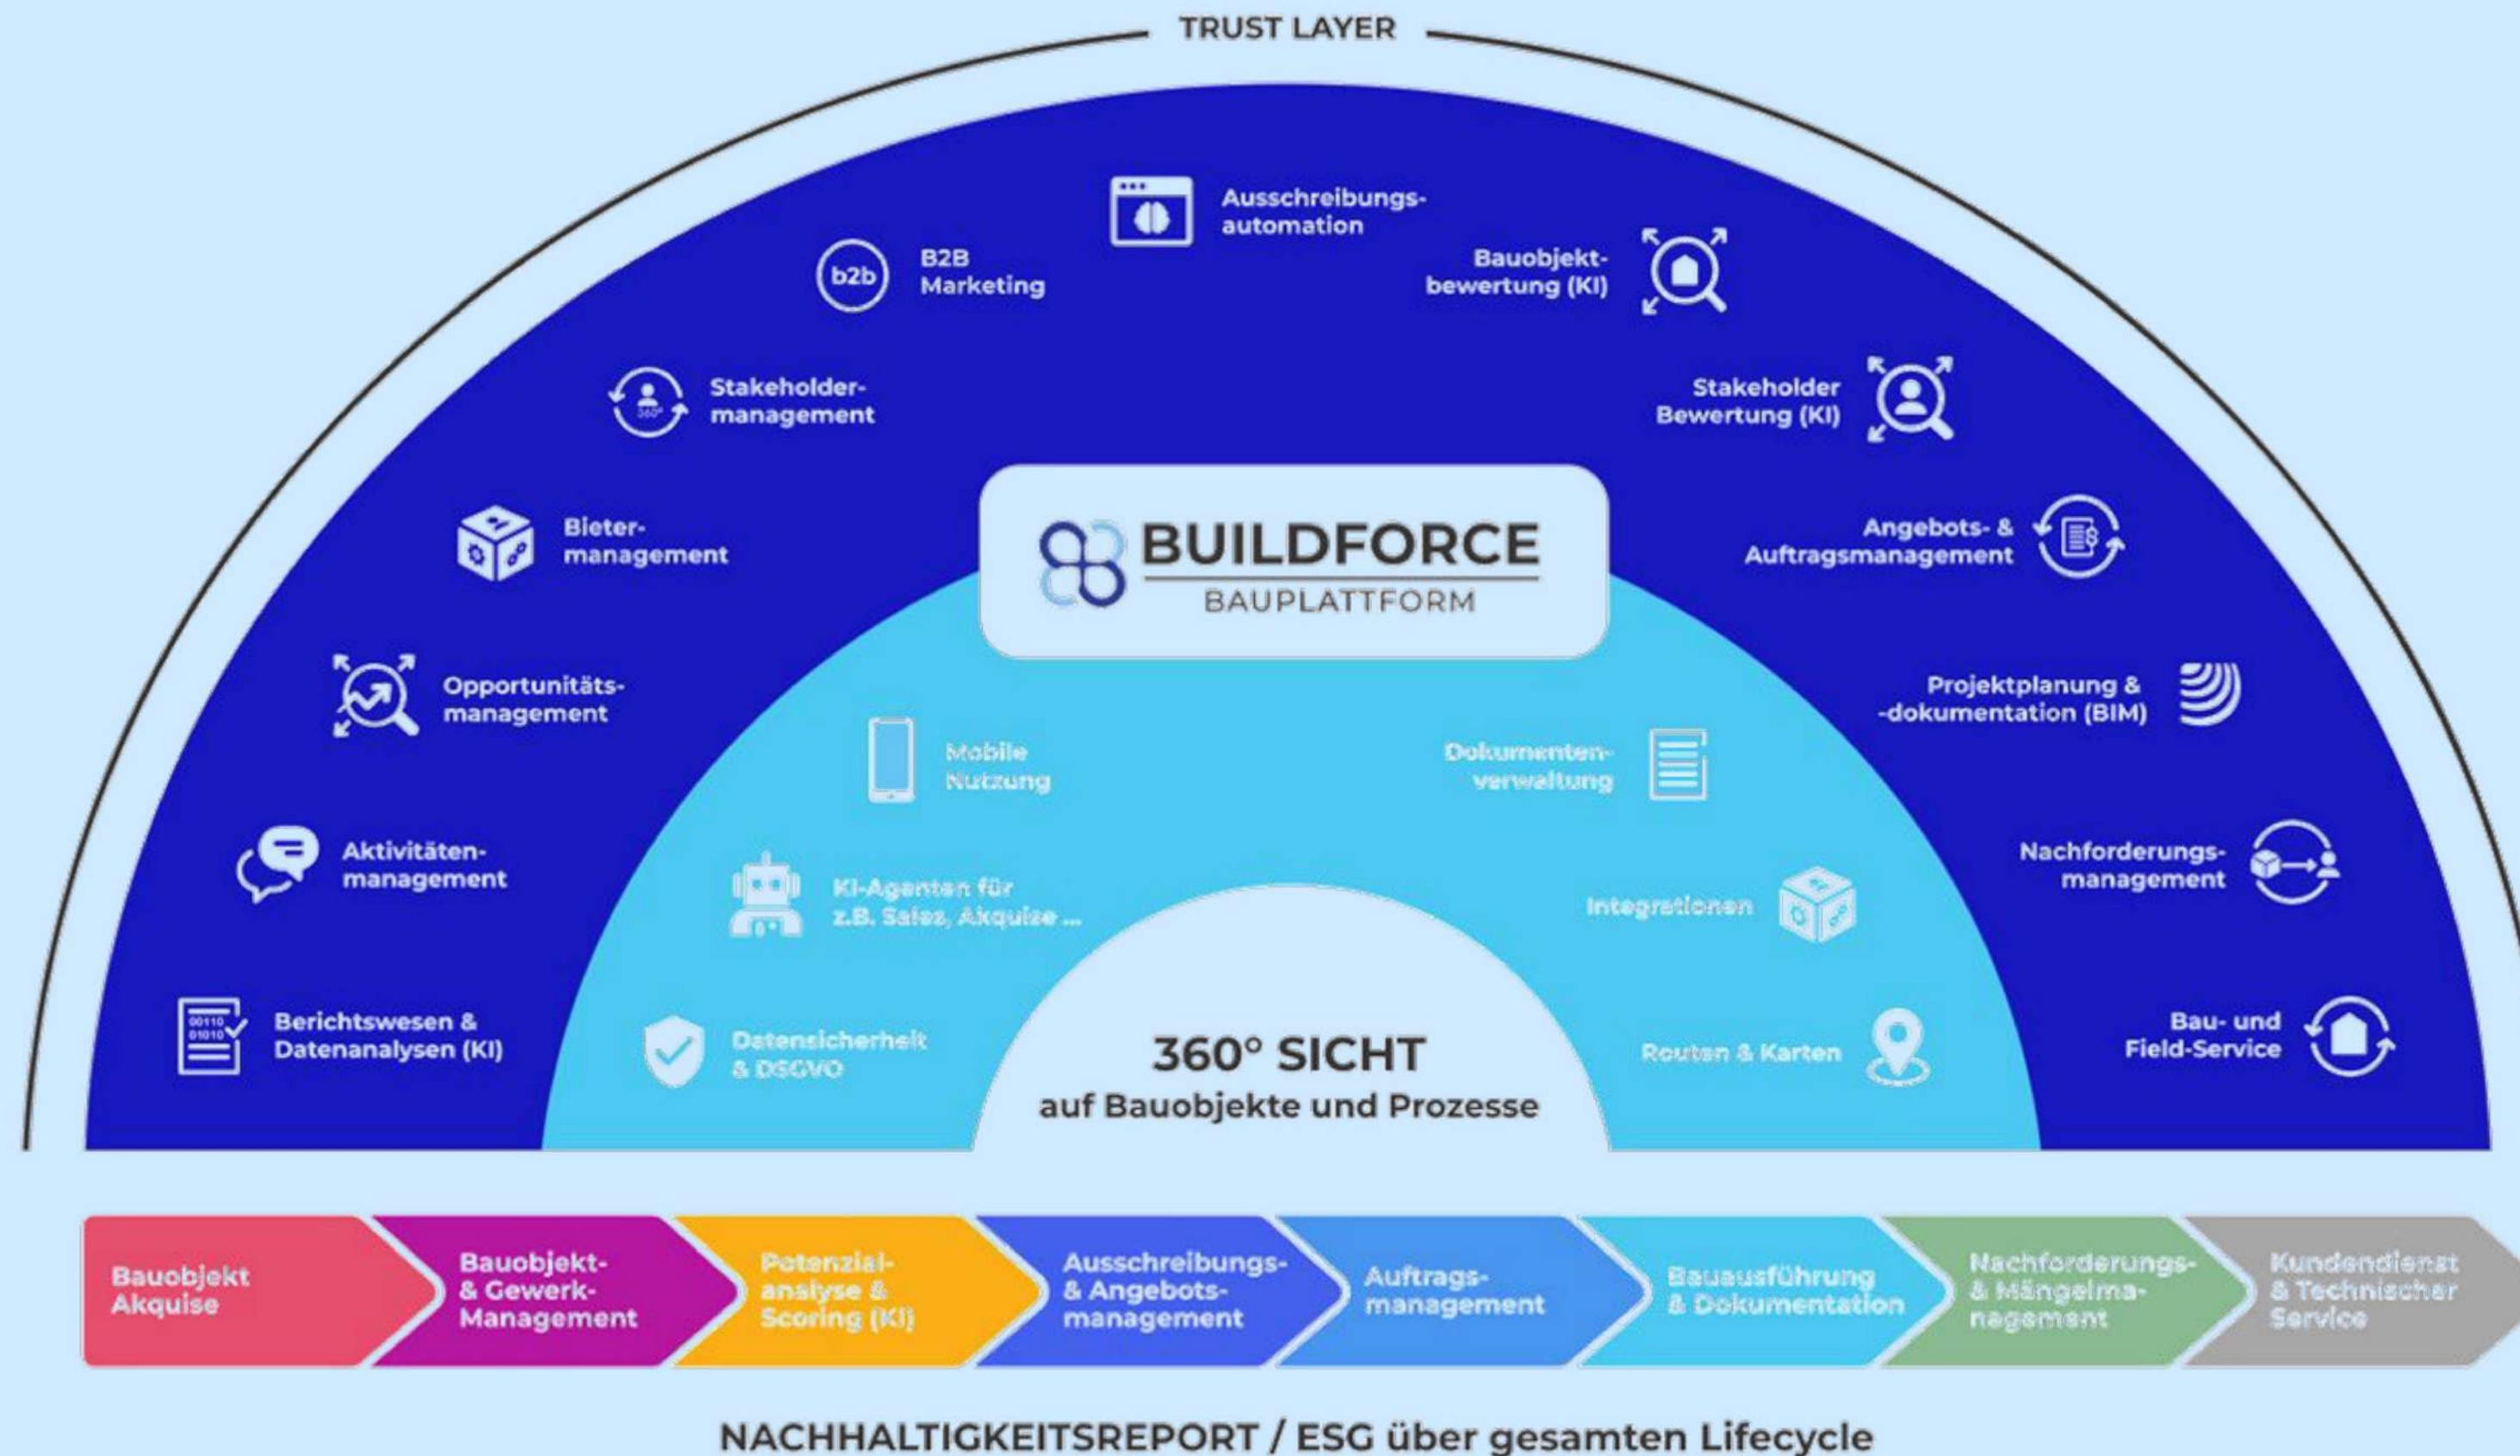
TRUST LAYER

Ausschreibungs-automation

b2b B2B Marketing

Bauobjekt-bewertung (KI)

Stakeholder-management

Stakeholder Bewertung (KI)

Bieter-management

BUILDFORCE
BAUPLATTFORM

Angebots- & Auftragsmanagement

Opportunitäts-management

Projektplanung & -dokumentation (BIM)

Mobile Nutzung

Dokumenten-verwaltung

Aktivitäten-management

Nachforderungs-management

KI-Agenten für z.B. Sales, Akquise ...

Integrationen

Berichtswesen & Datenanalysen (KI)

Datensicherheit & DSGVO

360° SICHT
auf Bauobjekte und Prozesse

Routen & Karten

Bau- und Field-Service

Bauobjekt Akquise

Bauobjekt- & Gewerk-Management

Potenzial-analyse & Scoring (KI)

Ausschreibungs- & Angebots-management

Auftrags-management

Bauausführung & Dokumentation

Nachforderungs- & Mängelma-nagement

Kundendienst & Technischer Service

NACHHALTIGKEITSREPORT / ESG über gesamten Lifecycle